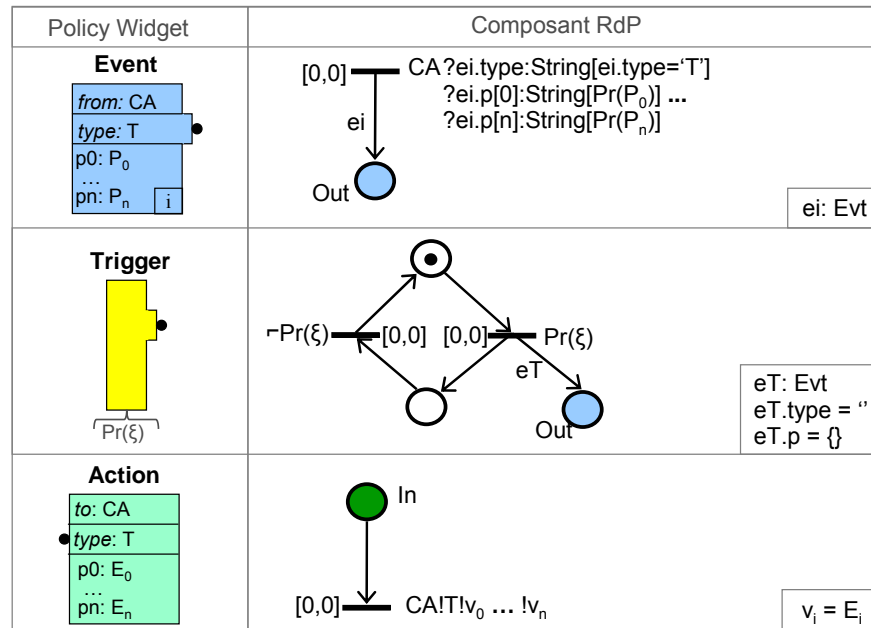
| Policy Widget | Composant RdP |
|---|---|
| **Event**<br>*from:* CA<br>*type:* T<br>p0: $P_0$<br>…<br>pn: $P_n$ i | [0,0] CA?ei.type:String[ei.type='T']<br>?ei.p[0]:String[Pr($P_0$)] **...**<br>?ei.p[n]:String[Pr($P_n$)]<br>ei<br>Out<br>ei: Evt |
| **Trigger**<br>Pr(ξ) | ¬Pr(ξ) [0,0] [0,0] Pr(ξ)<br>eT<br>Out<br>eT: Evt<br>eT.type = ''<br>eT.p = {} |
| **Action**<br>*to*: CA<br>*type*: T<br>p0: $E_0$<br>…<br>pn: $E_n$ | In<br>[0,0] CA!T!$v_0$ **…** !$v_n$<br>$v_i$ = $E_i$ |